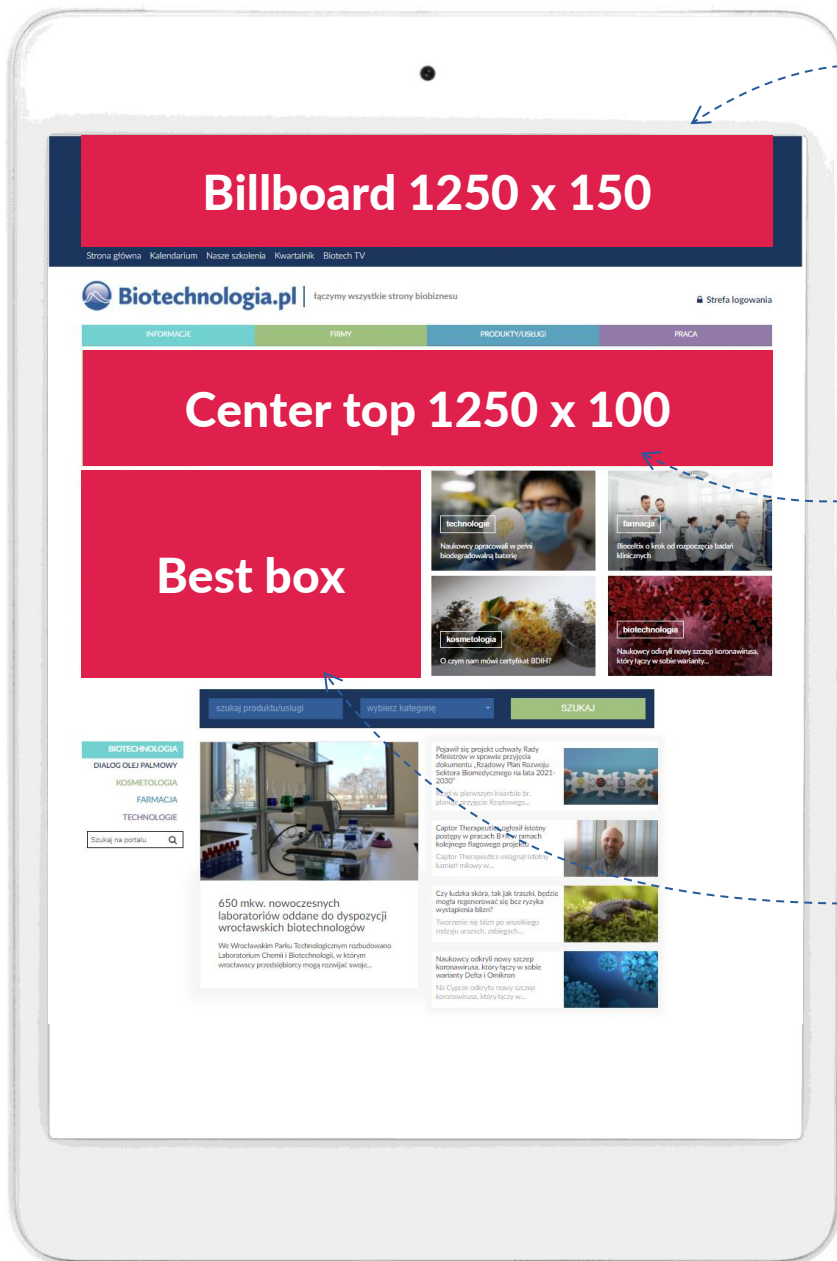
Billboard 1250 x 150

Strona główna Kalendarium Nasze szkolenia Kwartalnik Biotech TV

Biotechnologia.pl | łączymy wszystkie strony biobiznesu

Strefa logowania

INFORMACJE FIRMY PRODUKTY/USŁUGI PRACA

Center top 1250 x 100

Best box

technologie
Naukowcy opracowali w pełni biodegradowalną baterię

farmacja
Bioceltix o krok od rozpoczęcia badań klinicznych

kosmetologia
O czym nam mówi certyfikat BDIH?

biotechnologia
Naukowcy odkryli nowy szczep koronawirusa, który łączy w sobie warianty...

szukaj produktu/usługi
wybierz kategorię
SZUKAJ

BIOTECHNOLOGIA
DIALOG OLEJ PALMOWY
KOSMETOLOGIA
FARMACJA
TECHNOLOGIE
Szukaj na portalu

650 mkw. nowoczesnych laboratoriów oddane do dyspozycji wrocławskich biotechnologów

We Wrocławskim Parku Technologicznym rozbudowano Laboratorium Chemii i Biotechnologii, w którym wrocławscy przedsiębiorcy mogą rozwijać swoje...

Pojawił się projekt uchwały Rady Ministrów w sprawie przyjęcia dokumentu „Rządowy Plan Rozwoju Sektora Biomedycznego na lata 2021-2030"
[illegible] w pierwszym kwartale br. planuje przyjęcie Rządowego...

Captor Therapeutics ogłosił istotny postęp w pracach B+R w ramach kolejnego flagowego projektu
Captor Therapeutics osiągnął istotny kamień milowy w...

Czy ludzka skóra, tak jak traszki, będzie mogła regenerować się bez ryzyka wystąpienia blizn?
Tworzenie się blizn po wszelkiego rodzaju urazach, zabiegach...

Naukowcy odkryli nowy szczep koronawirusa, który łączy w sobie warianty Delta i Omikron
Na Cyprze odkryto nowy szczep koronawirusa, który łączy w...